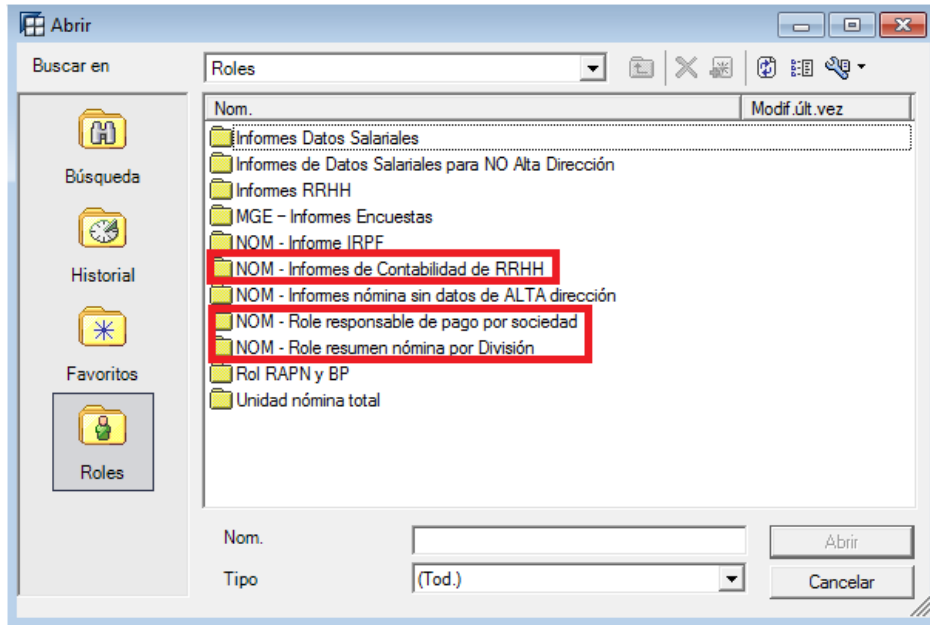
Abrir

Buscar en

Roles

Búsqueda

Historial

Favoritos

Roles

| Nom. | Modif.últ.vez |
|---|---|
| Informes Datos Salariales | |
| Informes de Datos Salariales para NO Alta Dirección | |
| Informes RRHH | |
| MGE - Informes Encuestas | |
| NOM - Informe IRPF | |
| NOM - Informes de Contabilidad de RRHH | |
| NOM - Informes nómina sin datos de ALTA dirección | |
| NOM - Role responsable de pago por sociedad | |
| NOM - Role resumen nómina por División | |
| Rol RAPN y BP | |
| Unidad nómina total | |

Nom.

Abrir

Tipo

(Tod.)

Cancelar